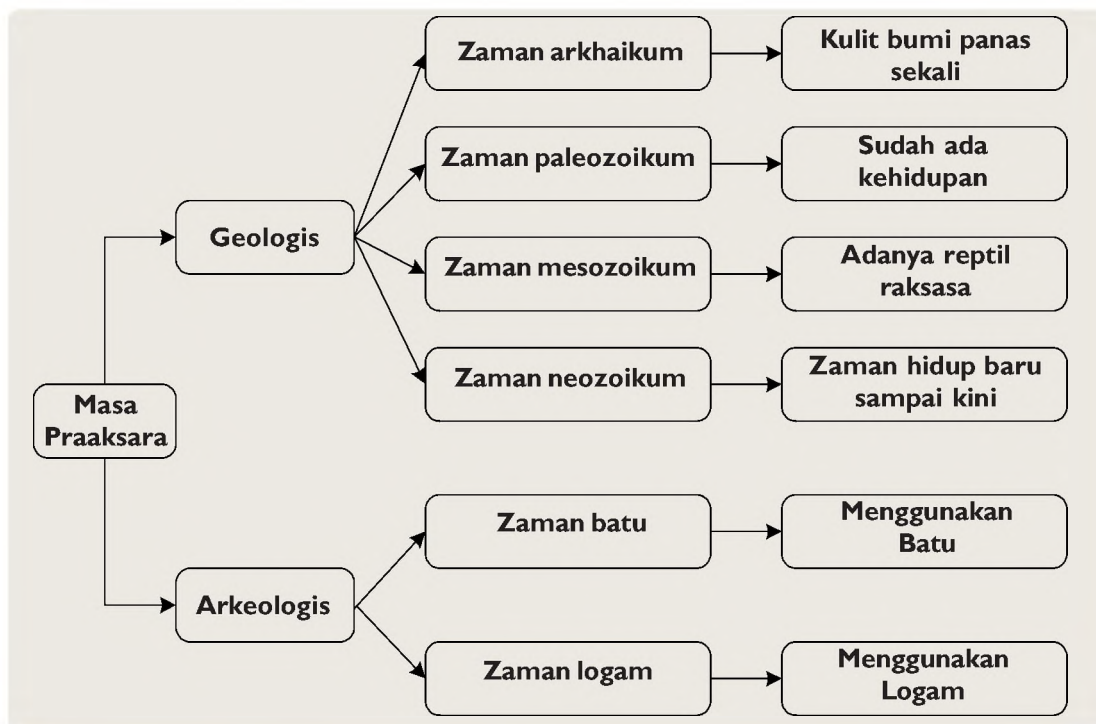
Masa Praaksara

Geologis

Zaman arkhaikum

Kulit bumi panas sekali

Zaman paleozoikum

Sudah ada kehidupan

Zaman mesozoikum

Adanya reptil raksasa

Zaman neozoikum

Zaman hidup baru sampai kini

Arkeologis

Zaman batu

Menggunakan Batu

Zaman logam

Menggunakan Logam